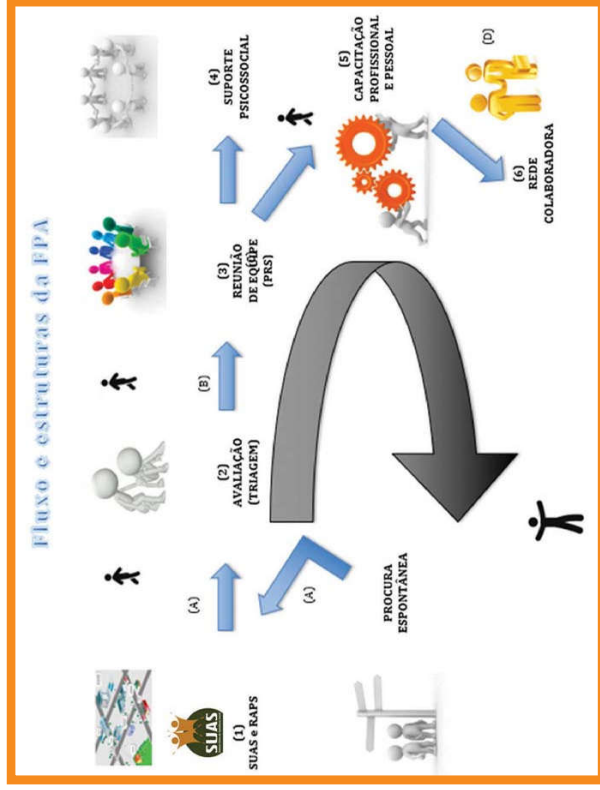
Fluxo e estruturas da FPA

(1)
SUAS e RAPS

SUAS

(A)

(A)

PROCURA
ESPONTÂNEA

(2)
AVALIAÇÃO
(TRIAGEM)

(B)

(3)
REUNIÃO
DE EQUIPE
(PRS)

(C)

(4)
SUPORTE
PSICOSSOCIAL

(5)
CAPACITAÇÃO
PROFISSIONAL
E PESSOAL

(D)

(6)
REDE
COLABORADORA